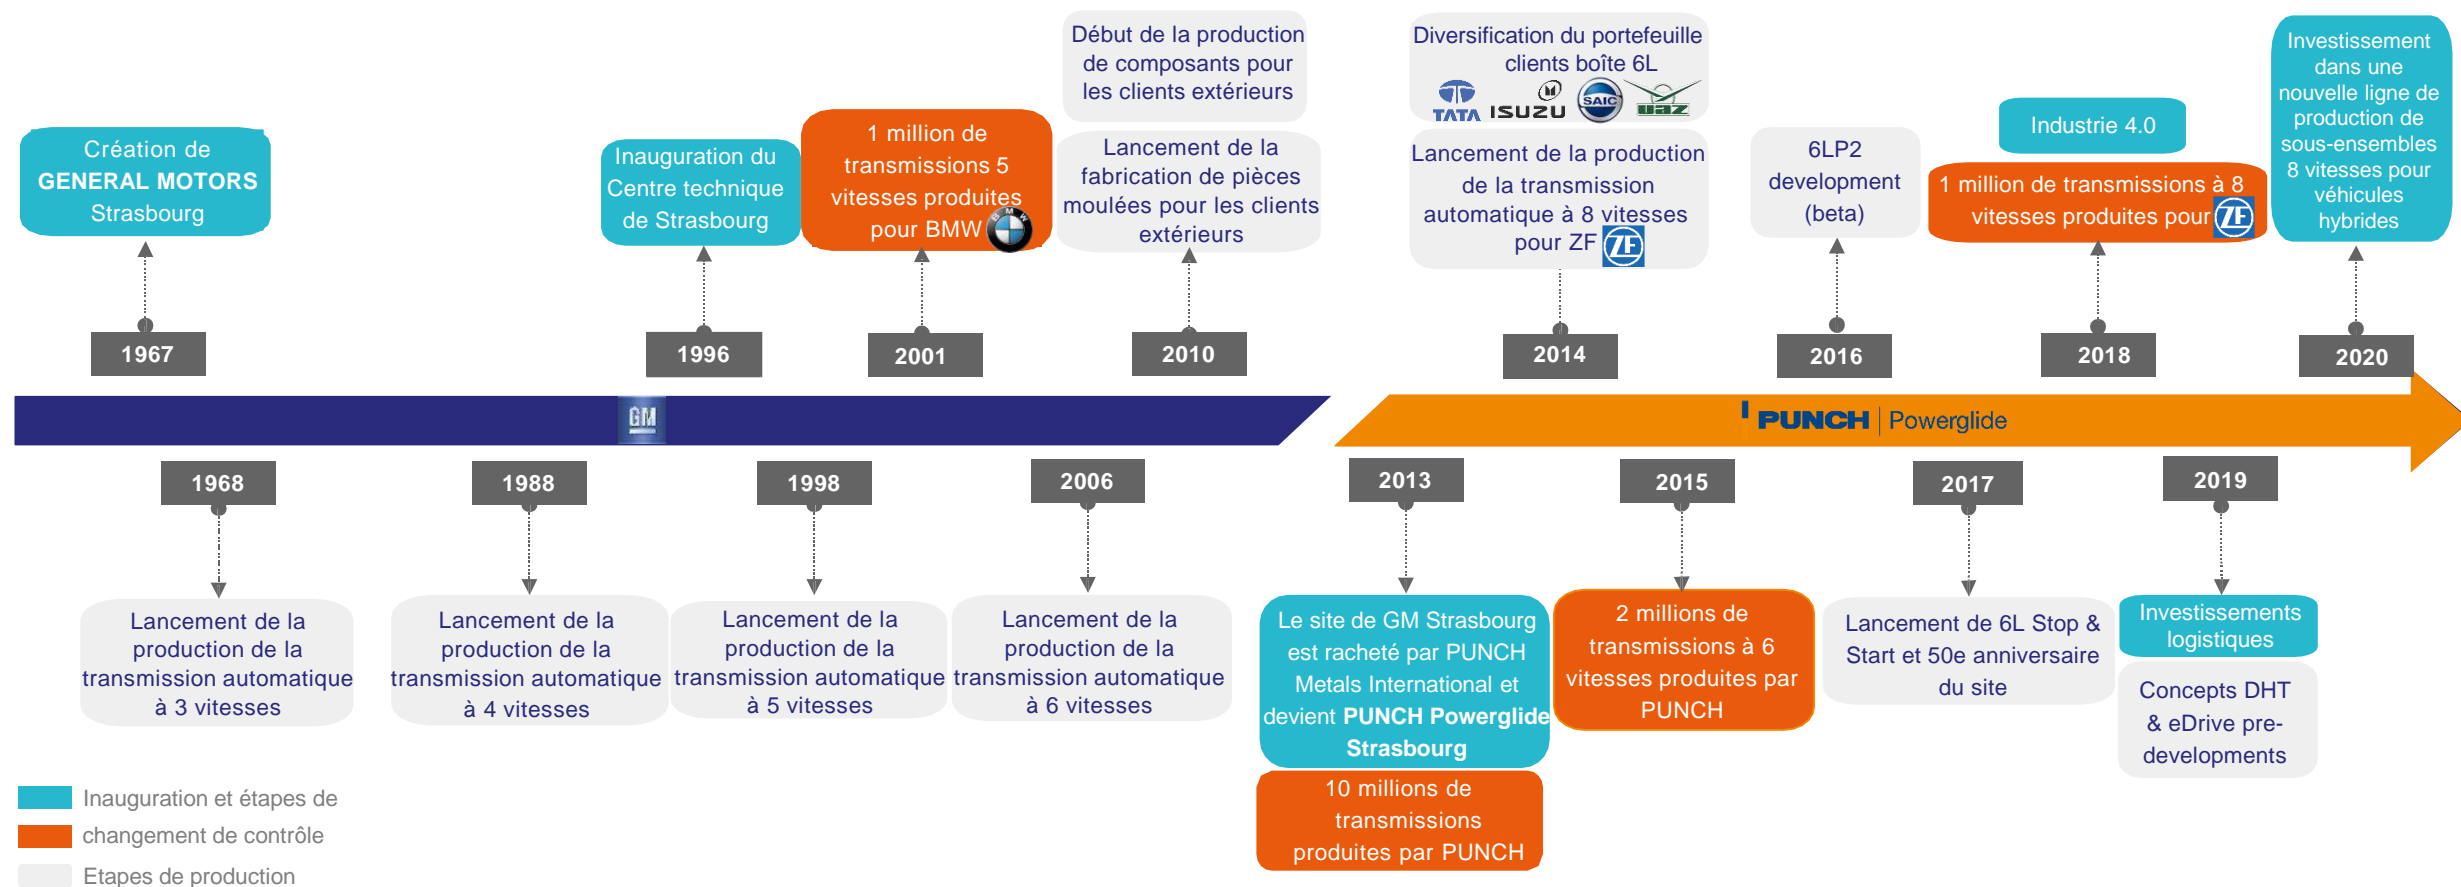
Création de GENERAL MOTORS Strasbourg

1967

Inauguration du Centre technique de Strasbourg

1996

1 million de transmissions 5 vitesses produites pour BMW

2001

Début de la production de composants pour les clients extérieurs

Lancement de la fabrication de pièces moulées pour les clients extérieurs

2010

Diversification du portefeuille clients boîte 6L

TATA ISUZU SAIC UAZ

Lancement de la production de la transmission automatique à 8 vitesses pour ZF

2014

6LP2 development (beta)

2016

Industrie 4.0

1 million de transmissions à 8 vitesses produites pour ZF

2018

Investissement dans une nouvelle ligne de production de sous-ensembles 8 vitesses pour véhicules hybrides

2020

GM

PUNCH Powerglide

1968

Lancement de la production de la transmission automatique à 3 vitesses

1988

Lancement de la production de la transmission automatique à 4 vitesses

1998

Lancement de la production de la transmission automatique à 5 vitesses

2006

Lancement de la production de la transmission automatique à 6 vitesses

2013

Le site de GM Strasbourg est racheté par PUNCH Metals International et devient PUNCH Powerglide Strasbourg

10 millions de transmissions produites par PUNCH

2015

2 millions de transmissions à 6 vitesses produites par PUNCH

2017

Lancement de 6L Stop & Start et 50e anniversaire du site

2019

Investissements logistiques

Concepts DHT & eDrive pre-developments

Inauguration et étapes de changement de contrôle

Etapes de production